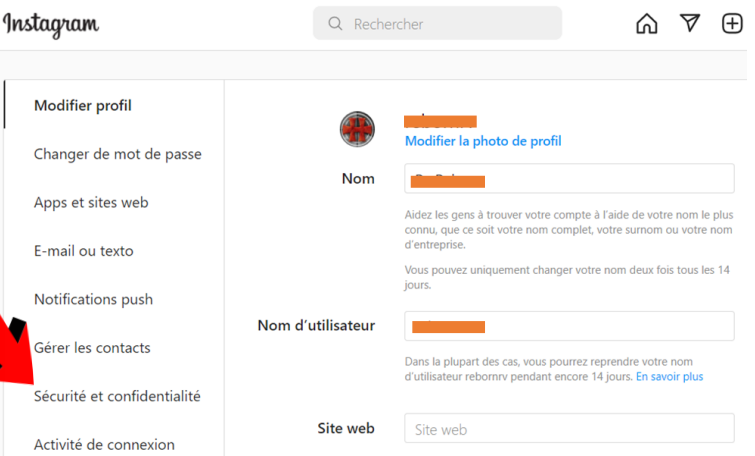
Instagram

Rechercher

Modifier profil

Changer de mot de passe

Apps et sites web

E-mail ou texto

Notifications push

Gérer les contacts

Sécurité et confidentialité

Activité de connexion

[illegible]

Modifier la photo de profil

Nom

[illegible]

Aidez les gens à trouver votre compte à l'aide de votre nom le plus connu, que ce soit votre nom complet, votre surnom ou votre nom d'entreprise.

Vous pouvez uniquement changer votre nom deux fois tous les 14 jours.

Nom d'utilisateur

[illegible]

Dans la plupart des cas, vous pourrez reprendre votre nom d'utilisateur rebornrv pendant encore 14 jours. En savoir plus

Site web

Site web